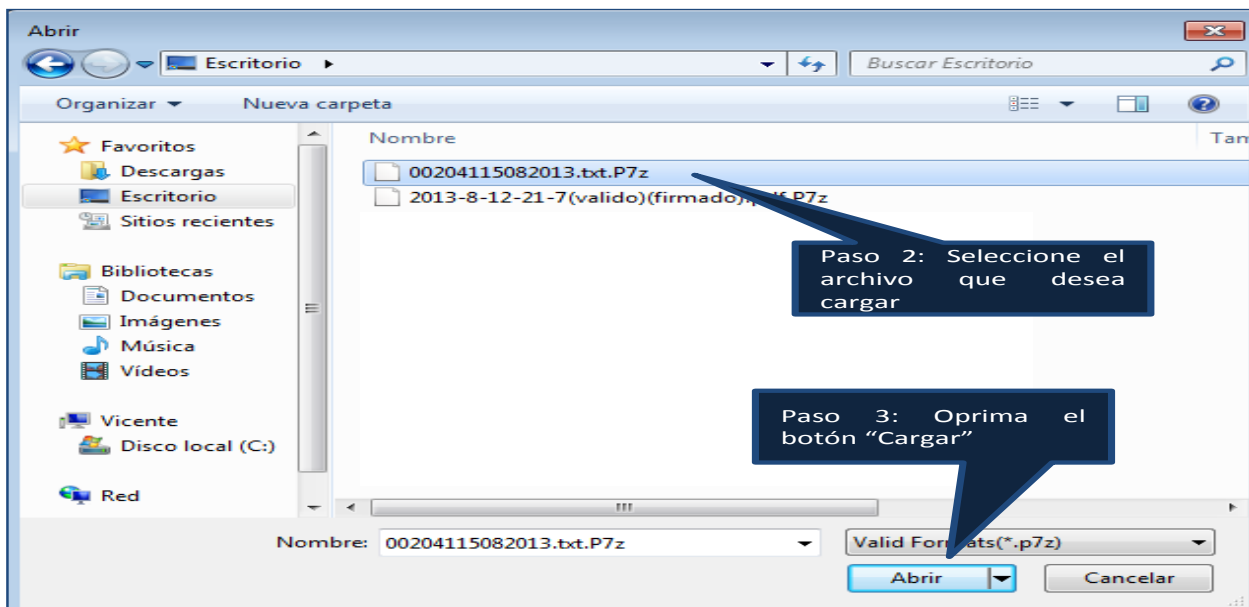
Abrir

Escritorio ▸

Buscar Escritorio

Organizar ▾ Nueva carpeta

Favoritos
Descargas
Escritorio
Sitios recientes

Bibliotecas
Documentos
Imágenes
Música
Vídeos

Vicente
Disco local (C:)

Red

Nombre

Tam

00204115082013.txt.P7z
2013-8-12-21-7(valido)(firmado)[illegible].P7z

Paso 2: Seleccione el archivo que desea cargar

Paso 3: Oprima el botón "Cargar"

Nombre: 00204115082013.txt.P7z

Valid Fo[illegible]ats(*.p7z)

Abrir

Cancelar